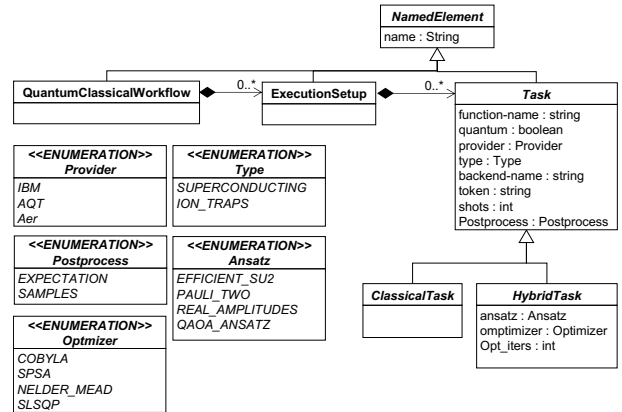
NamedElement
name : String

QuantumClassicalWorkflow
0..*
ExecutionSetup
0..*
Task
function-name : string
quantum : boolean
provider : Provider
type : Type
backend-name : string
token : string
shots : int
Postprocess : Postprocess

<<ENUMERATION>>
Provider
IBM
AQT
Aer

<<ENUMERATION>>
Type
SUPERCONDUCTING
ION_TRAPS

<<ENUMERATION>>
Postprocess
EXPECTATION
SAMPLES

<<ENUMERATION>>
Ansatz
EFFICIENT_SU2
PAULI_TWO
REAL_AMPLITUDES
QAOA_ANSATZ

<<ENUMERATION>>
Optmizer
COBYLA
SPSA
NELDER_MEAD
SLSQP

ClassicalTask

HybridTask
ansatz : Ansatz
omptimizer : Optimizer
Opt_iters : int